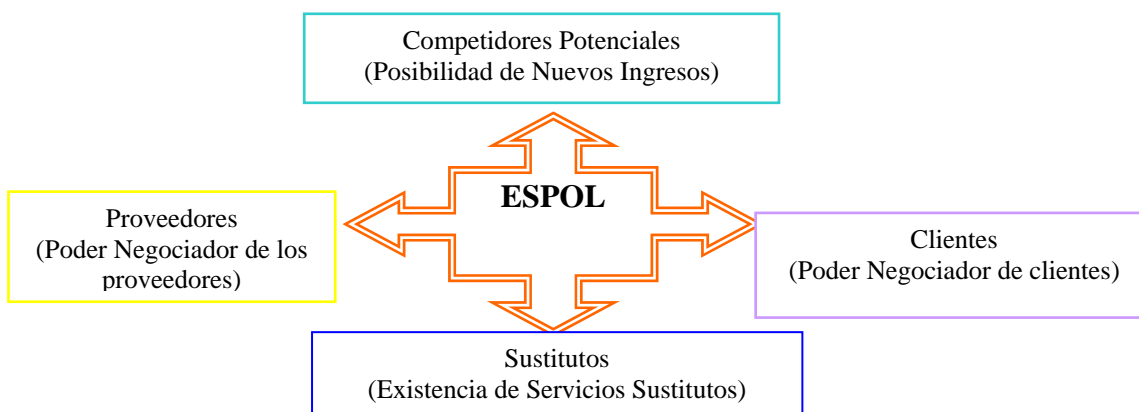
Competidores Potenciales
(Posibilidad de Nuevos Ingresos)

Proveedores
(Poder Negociador de los proveedores)

ESPOL

Clientes
(Poder Negociador de clientes)

Sustitutos
(Existencia de Servicios Sustitutos)